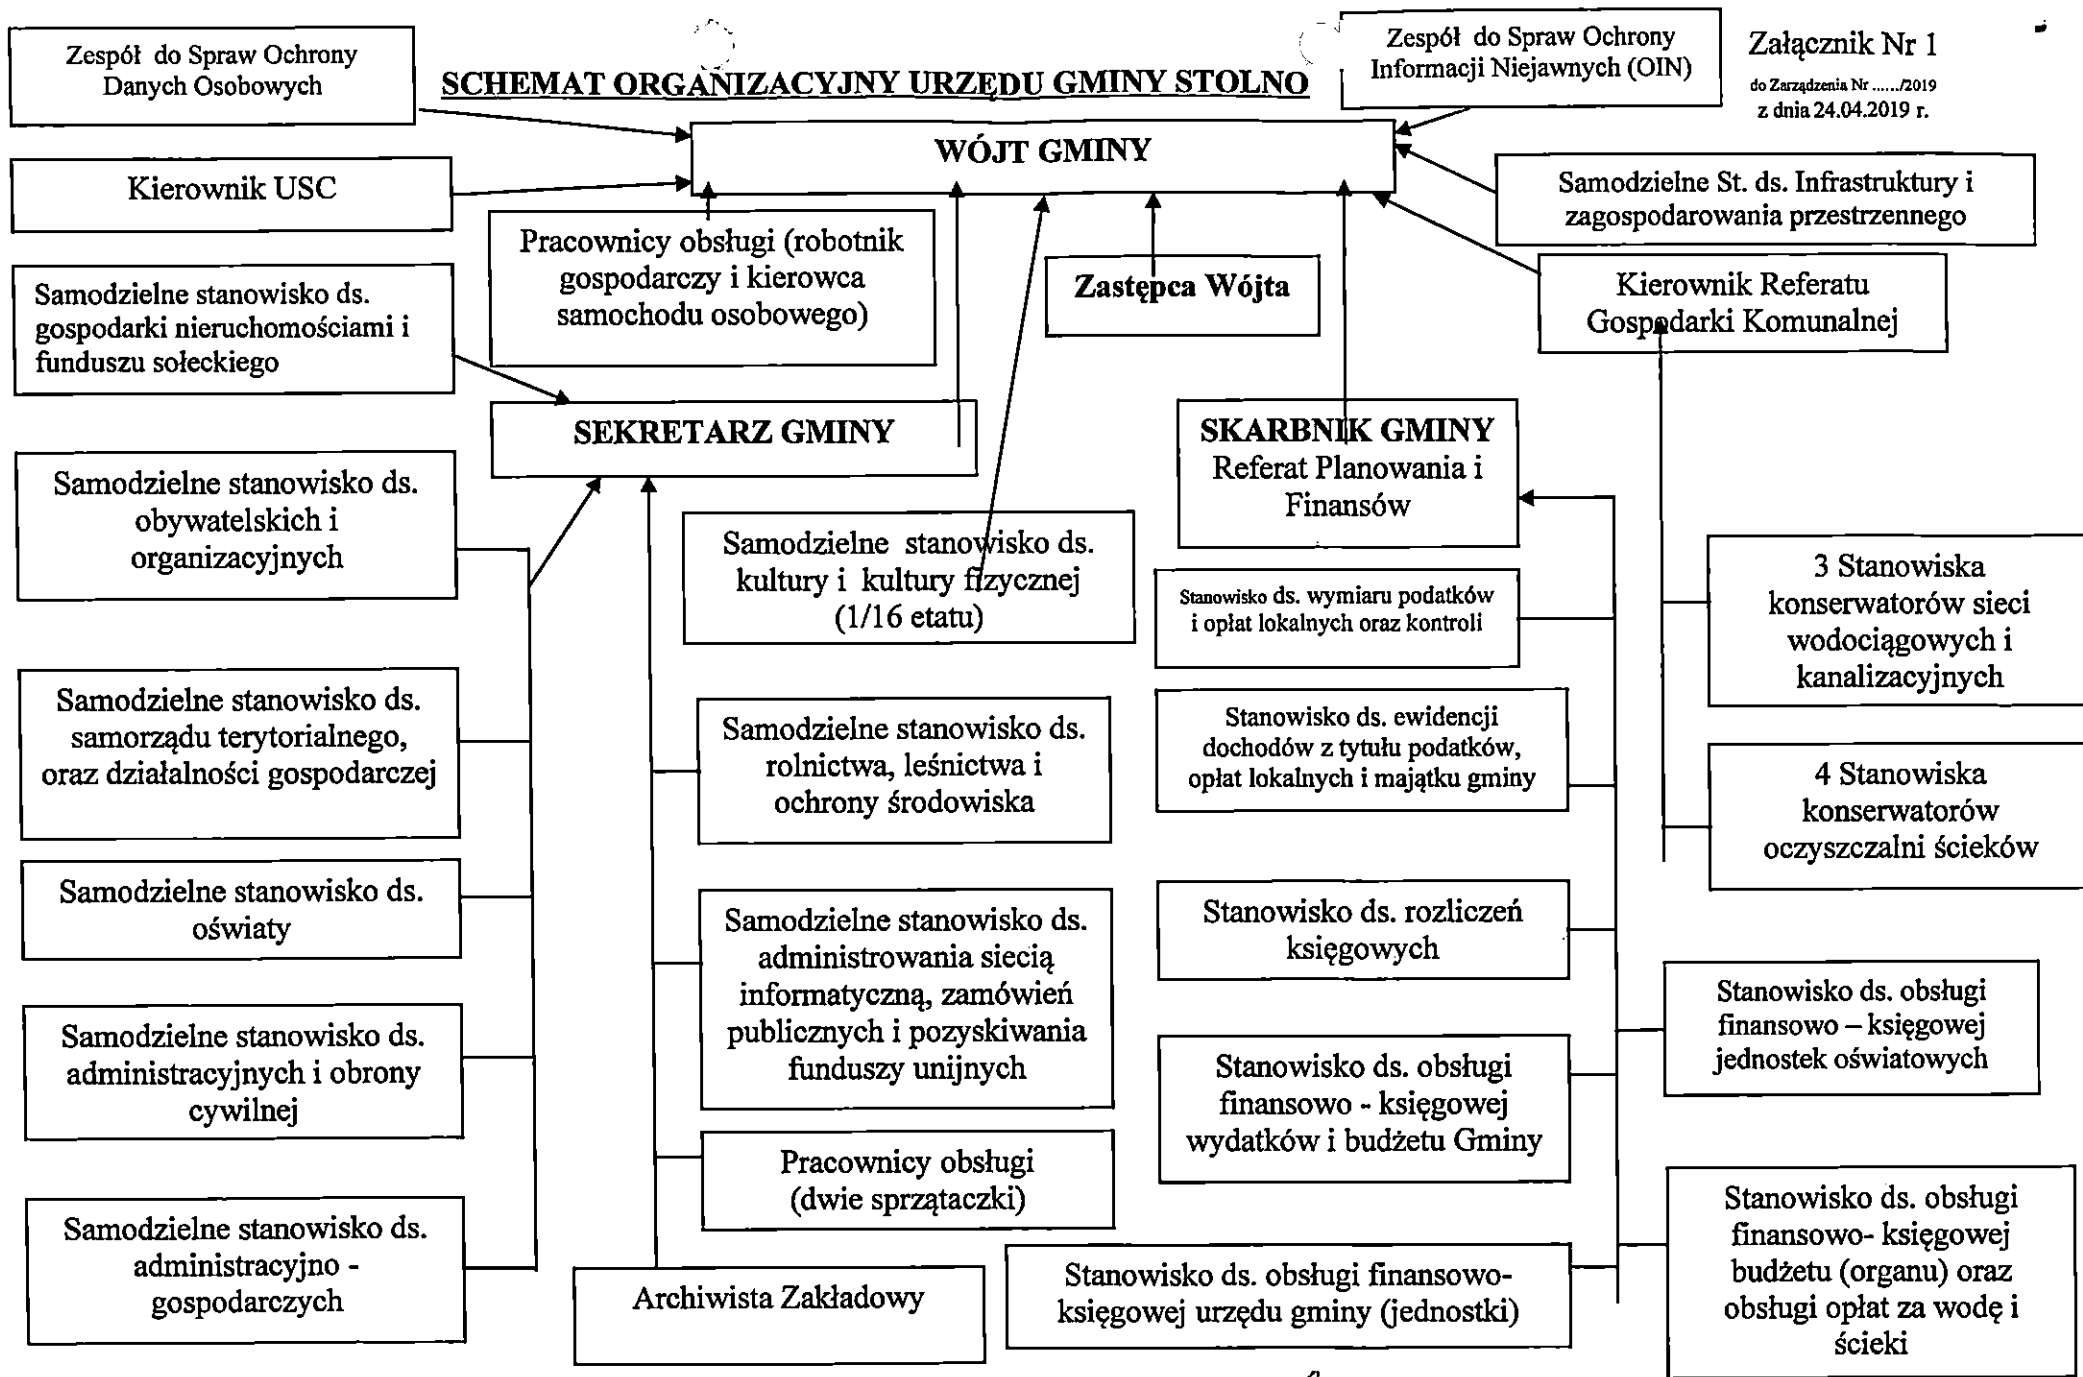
Zespół do Spraw Ochrony Danych Osobowych

SCHEMAT ORGANIZACYJNY URZĘDU GMINY STOLNO

Zespół do Spraw Ochrony Informacji Niejawnych (OIN)

Załącznik Nr 1
do Zarządzenia Nr ....../2019
z dnia 24.04.2019 r.

WÓJT GMINY

Kierownik USC

Samodzielne St. ds. Infrastruktury i zagospodarowania przestrzennego

Pracownicy obsługi (robotnik gospodarczy i kierowca samochodu osobowego)

Zastępca Wójta

Kierownik Referatu Gospodarki Komunalnej

Samodzielne stanowisko ds. gospodarki nieruchomościami i funduszu sołeckiego

SEKRETARZ GMINY

SKARBNIK GMINY
Referat Planowania i Finansów

Samodzielne stanowisko ds. obywatelskich i organizacyjnych

Samodzielne stanowisko ds. kultury i kultury fizycznej (1/16 etatu)

Stanowisko ds. wymiaru podatków i opłat lokalnych oraz kontroli

3 Stanowiska konserwatorów sieci wodociągowych i kanalizacyjnych

Samodzielne stanowisko ds. samorządu terytorialnego, oraz działalności gospodarczej

Samodzielne stanowisko ds. rolnictwa, leśnictwa i ochrony środowiska

Stanowisko ds. ewidencji dochodów z tytułu podatków, opłat lokalnych i majątku gminy

4 Stanowiska konserwatorów oczyszczalni ścieków

Samodzielne stanowisko ds. oświaty

Samodzielne stanowisko ds. administrowania siecią informatyczną, zamówień publicznych i pozyskiwania funduszy unijnych

Stanowisko ds. rozliczeń księgowych

Stanowisko ds. obsługi finansowo – księgowej jednostek oświatowych

Samodzielne stanowisko ds. administracyjnych i obrony cywilnej

Stanowisko ds. obsługi finansowo - księgowej wydatków i budżetu Gminy

Pracownicy obsługi (dwie sprzątaczki)

Samodzielne stanowisko ds. administracyjno - gospodarczych

Archiwista Zakładowy

Stanowisko ds. obsługi finansowo- księgowej urzędu gminy (jednostki)

Stanowisko ds. obsługi finansowo- księgowej budżetu (organu) oraz obsługi opłat za wodę i ścieki